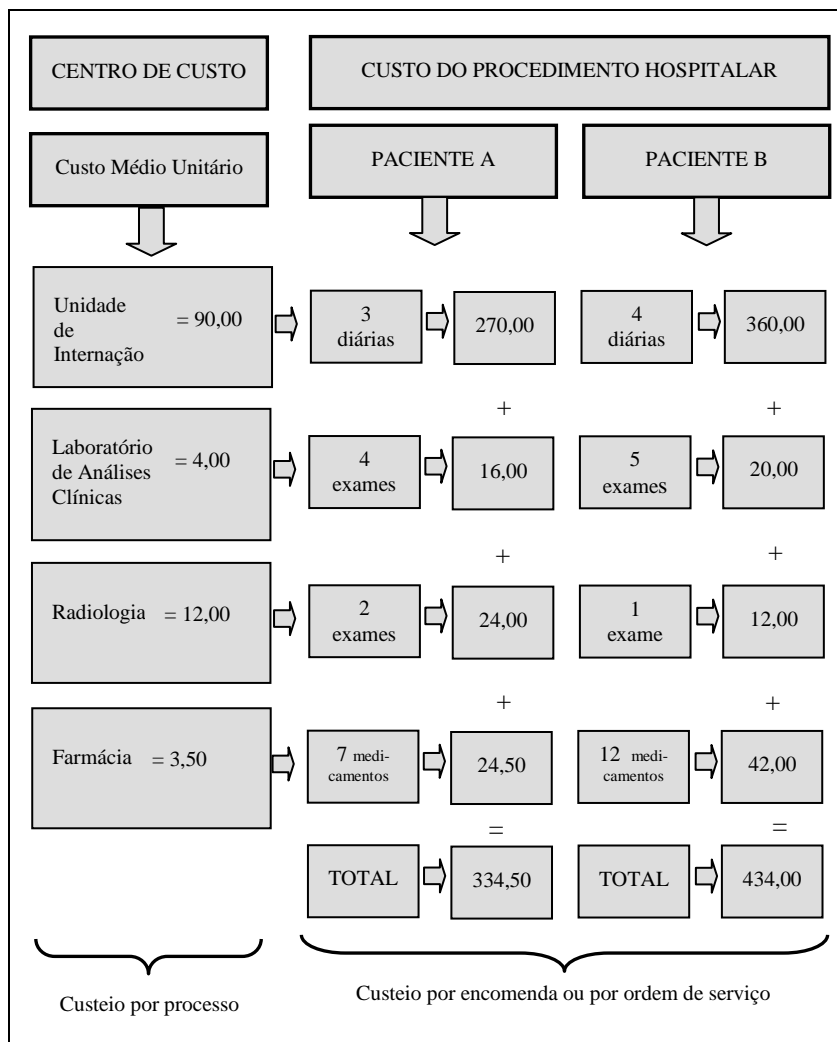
CENTRO DE CUSTO

CUSTO DO PROCEDIMENTO HOSPITALAR

Custo Médio Unitário

PACIENTE A

PACIENTE B

Unidade de Internação = 90,00

3 diárias

270,00

4 diárias

360,00

+

+

Laboratório de Análises Clínicas = 4,00

4 exames

16,00

5 exames

20,00

+

+

Radiologia = 12,00

2 exames

24,00

1 exame

12,00

+

+

Farmácia = 3,50

7 medicamentos

24,50

12 medicamentos

42,00

=

=

TOTAL

334,50

TOTAL

434,00

Custeio por processo

Custeio por encomenda ou por ordem de serviço